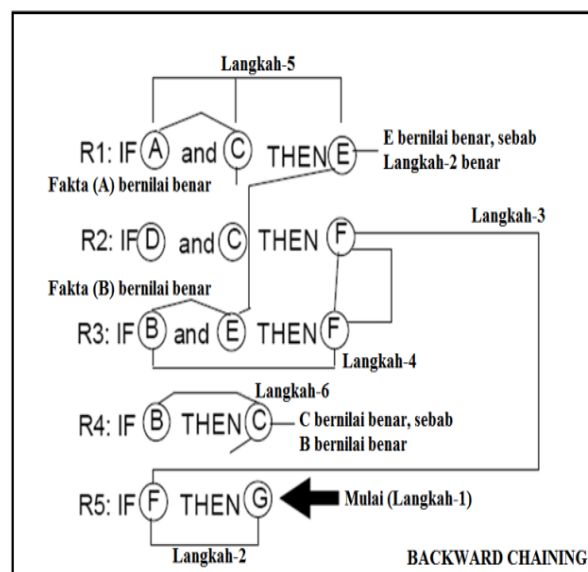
Langkah-5

R1: IF A and C THEN E

E bernilai benar, sebab Langkah-2 benar

Fakta (A) bernilai benar

R2: IF D and C THEN F

Langkah-3

Fakta (B) bernilai benar

R3: IF B and E THEN F

Langkah-4

Langkah-6

R4: IF B THEN C

C bernilai benar, sebab B bernilai benar

R5: IF F THEN G

Mulai (Langkah-1)

Langkah-2

BACKWARD CHAINING